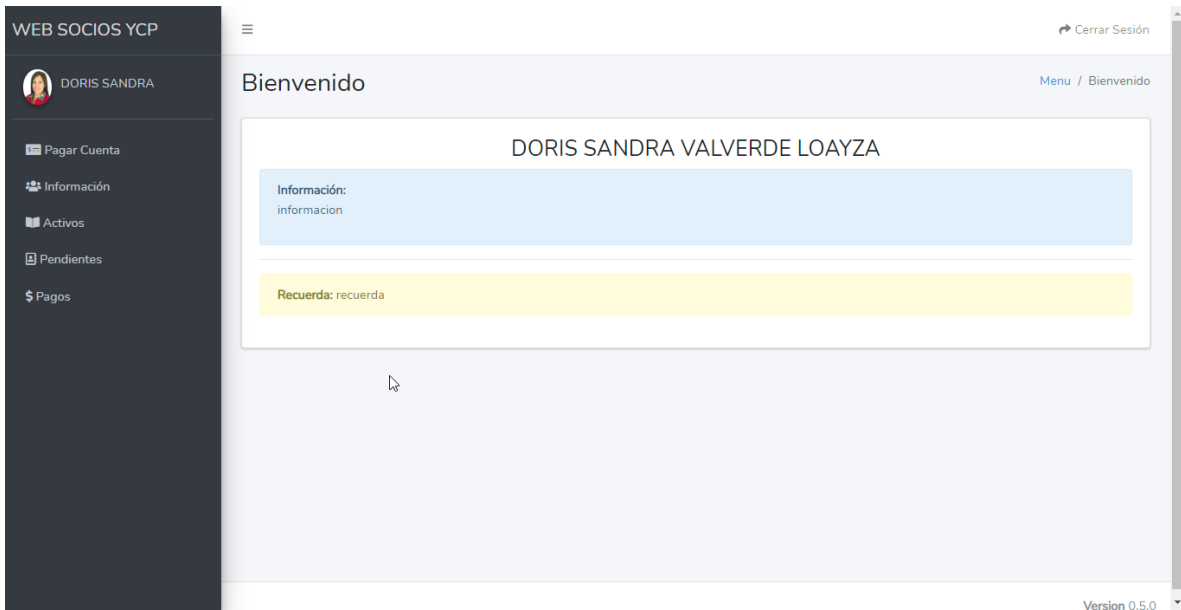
WEB SOCIOS YCP

DORIS SANDRA

Pagar Cuenta

Información

Activos

Pendientes

$ Pagos

≡

Cerrar Sesión

Bienvenido

Menu / Bienvenido

DORIS SANDRA VALVERDE LOAYZA

Información:
informacion

Recuerda: recuerda

Version 0.5.0